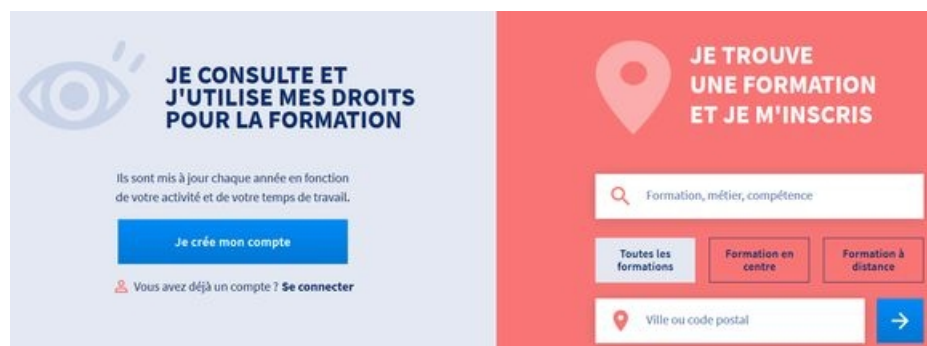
JE CONSULTE ET J'UTILISE MES DROITS POUR LA FORMATION

Ils sont mis à jour chaque année en fonction de votre activité et de votre temps de travail.

Je crée mon compte

Vous avez déjà un compte ? Se connecter

JE TROUVE UNE FORMATION ET JE M'INSCRIS

Formation, métier, compétence

Toutes les formations

Formation en centre

Formation à distance

Ville ou code postal

→